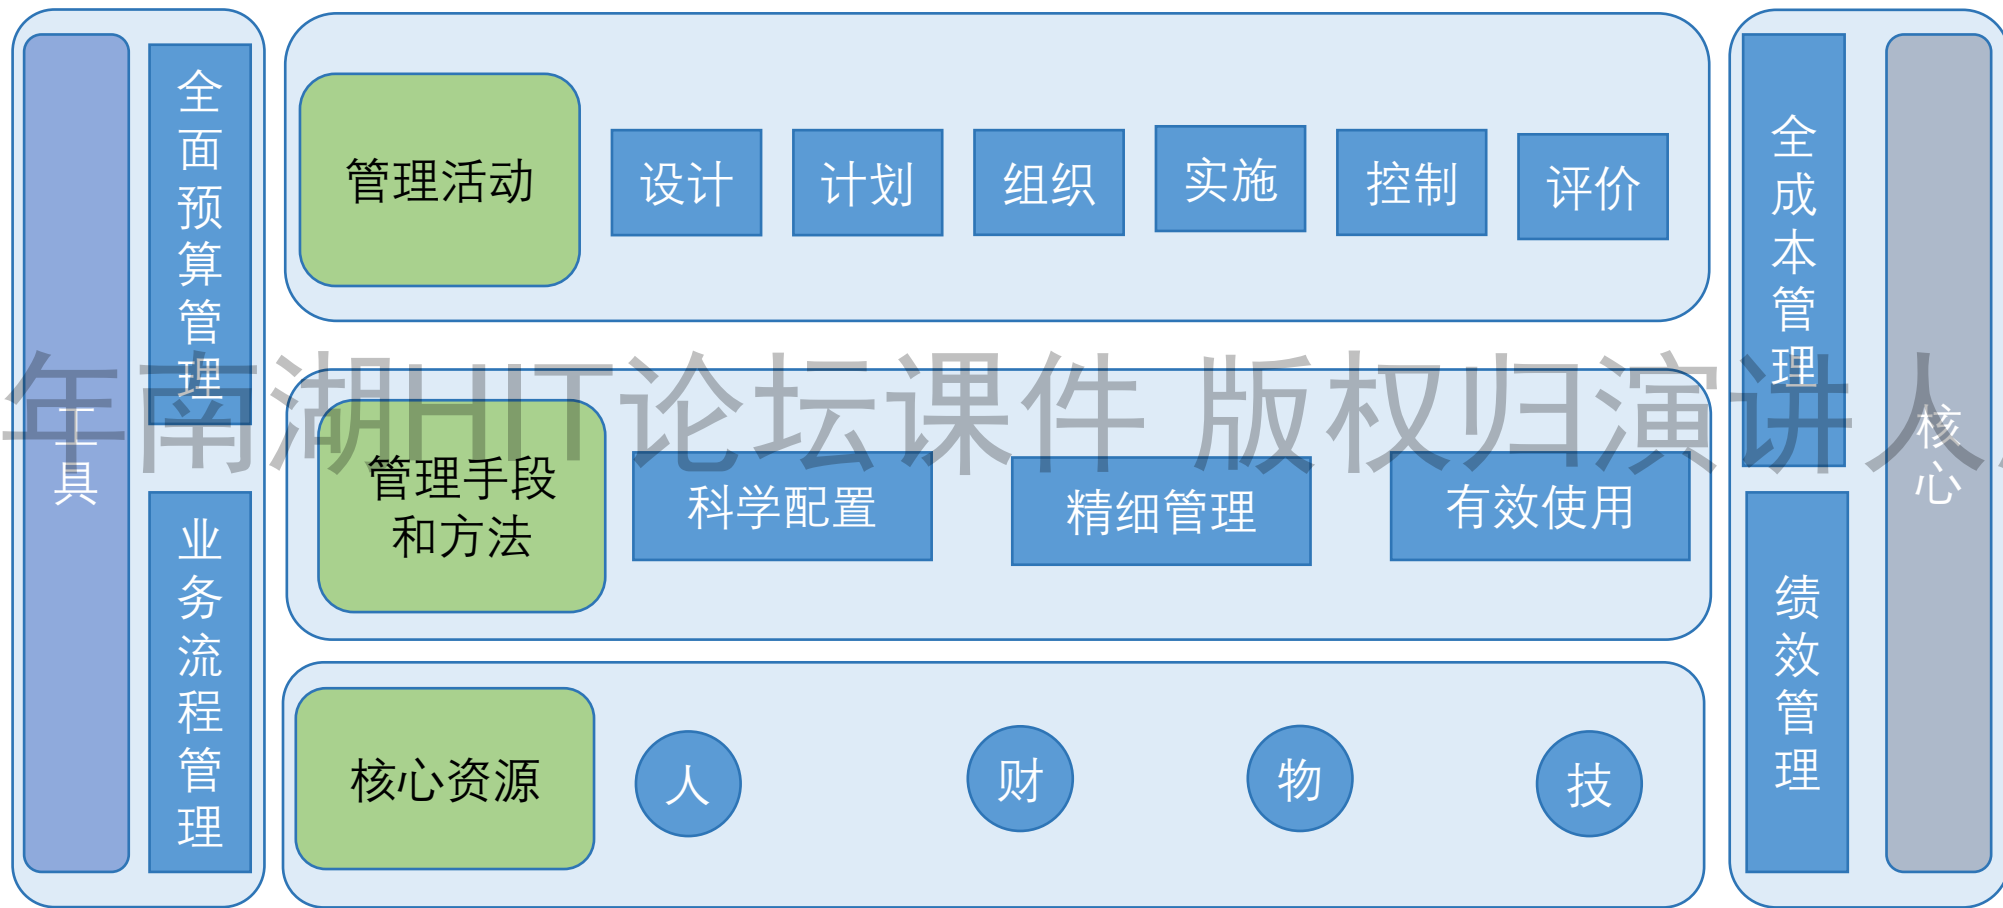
工具

全面预算管理

业务流程管理

管理活动

设计

计划

组织

实施

控制

评价

管理手段和方法

科学配置

精细管理

有效使用

核心资源

人

财

物

技

全成本管理

绩效管理

核心

年南湖HIT论坛课件 版权归演讲人